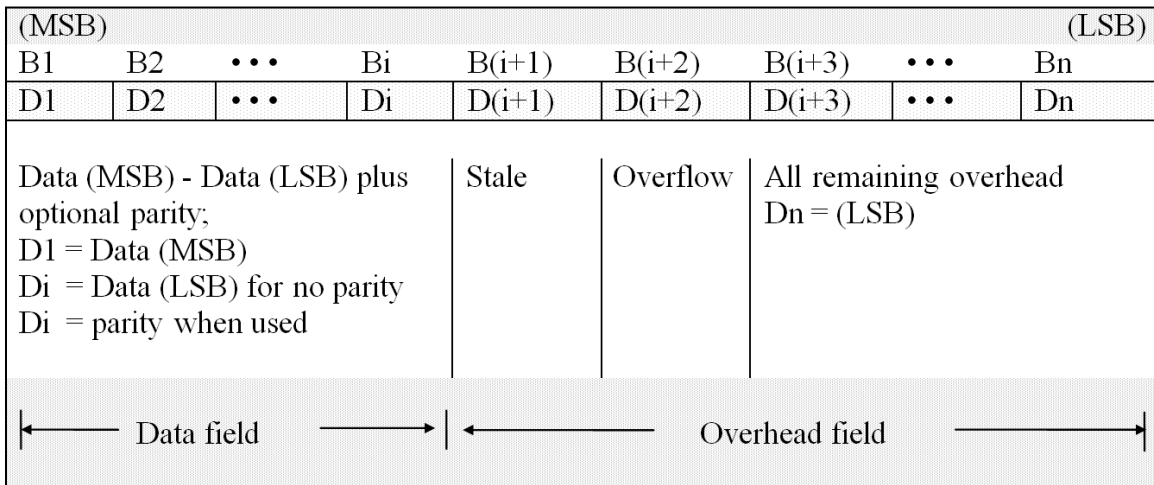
(MSB) (LSB)

| B1 | B2 | • • • | Bi | B(i+1) | B(i+2) | B(i+3) | • • • | Bn |
|---|---|---|---|---|---|---|---|---|
| D1 | D2 | • • • | Di | D(i+1) | D(i+2) | D(i+3) | • • • | Dn |

| Data (MSB) - Data (LSB) plus optional parity; D1 = Data (MSB) Di = Data (LSB) for no parity Di = parity when used | Stale | Overflow | All remaining overhead Dn = (LSB) |
|---|---|---|---|

Data field

Overhead field